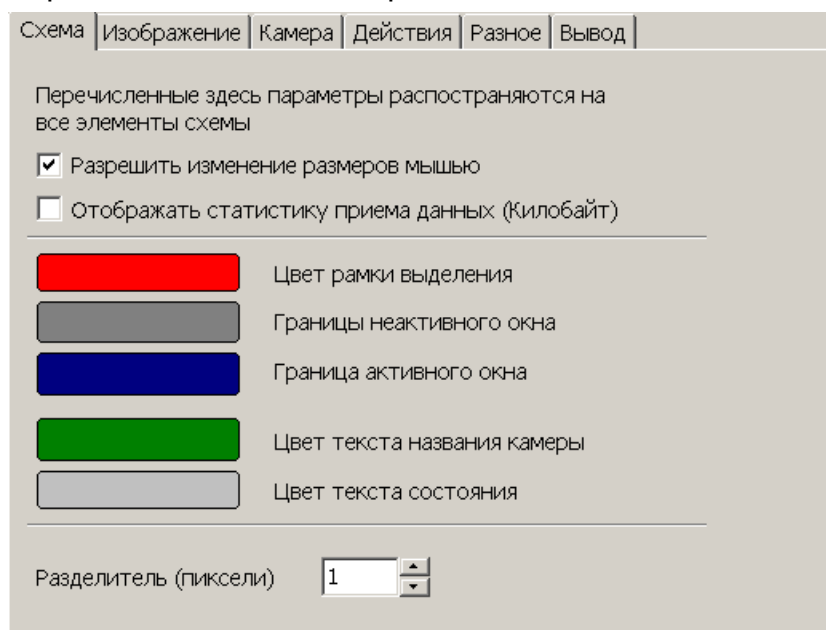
Схема | Изображение | Камера | Действия | Разное | Вывод

Перечисленные здесь параметры распостраняются на все элементы схемы

☑ Разрешить изменение размеров мышью

☐ Отображать статистику приема данных (Килобайт)

Цвет рамки выделения

Границы неактивного окна

Граница активного окна

Цвет текста названия камеры

Цвет текста состояния

Разделитель (пиксели) 1